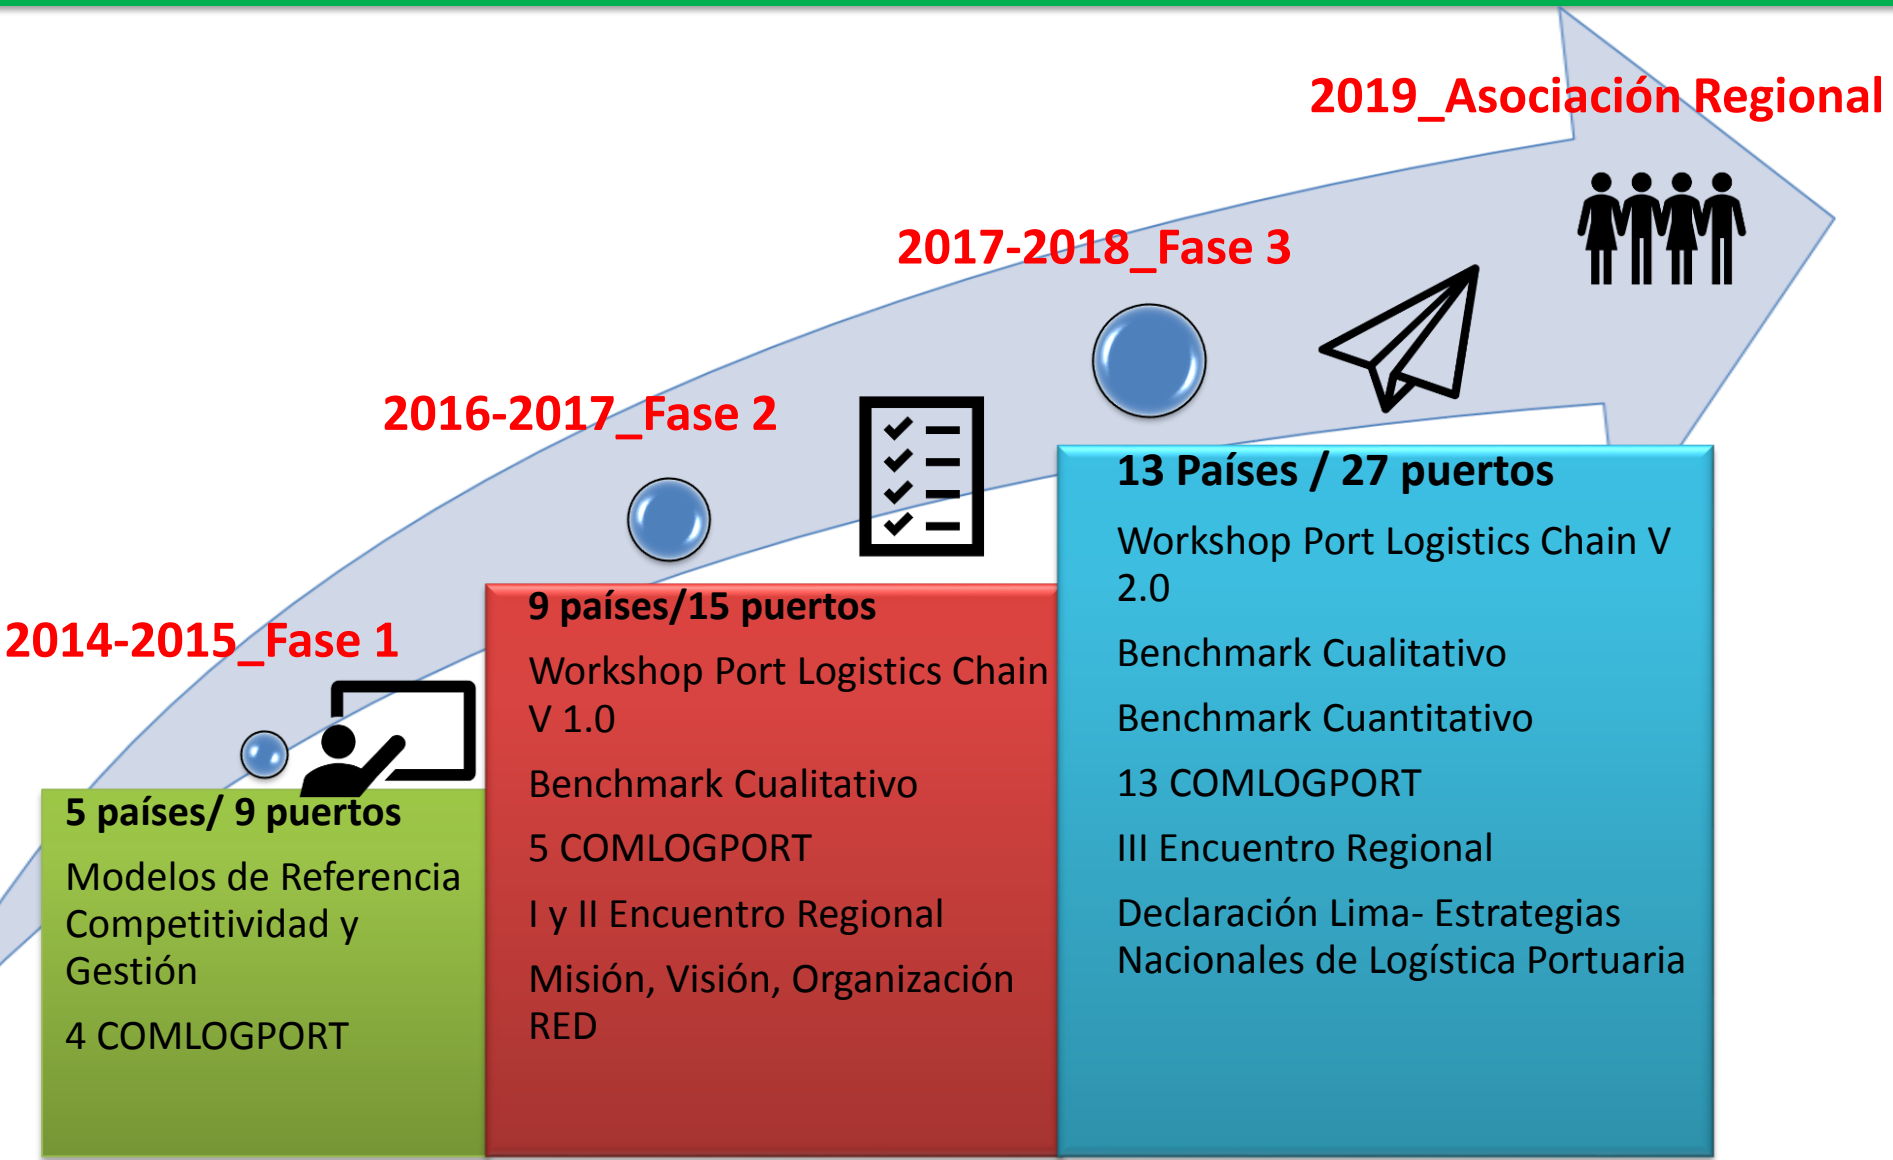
2019_Asociación Regional

2017-2018_Fase 3

2016-2017_Fase 2

2014-2015_Fase 1

5 países/ 9 puertos

Modelos de Referencia Competitividad y Gestión

4 COMLOGPORT

9 países/15 puertos

Workshop Port Logistics Chain V 1.0

Benchmark Cualitativo

5 COMLOGPORT

I y II Encuentro Regional

Misión, Visión, Organización RED

13 Países / 27 puertos

Workshop Port Logistics Chain V 2.0

Benchmark Cualitativo

Benchmark Cuantitativo

13 COMLOGPORT

III Encuentro Regional

Declaración Lima- Estrategias Nacionales de Logística Portuaria